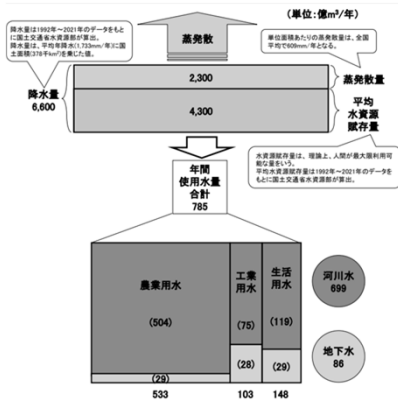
（単位：億m³/年）

降水量は1992年～2021年のデータをもとに国土交通省水資源部が算出。
降水量は、平均年降水（1,733mm/年）に国土面積（378千km²）を乗じた値。

蒸発散

単位面積あたりの蒸発散量は、全国平均で609mm/年となる。

降水量
6,600

2,300

蒸発散量

4,300

平均
水資源
賦存量

水資源賦存量は、理論上、人間が最大限利用可能な量をいう。
平均水資源賦存量は1992年～2021年のデータをもとに国土交通省水資源部が算出。

年間
使用水量
合計
785

農業用水

(504)

(29)

533

工業
用水

(75)

(28)

103

生活
用水

(119)

(29)

148

河川水
699

地下水
86